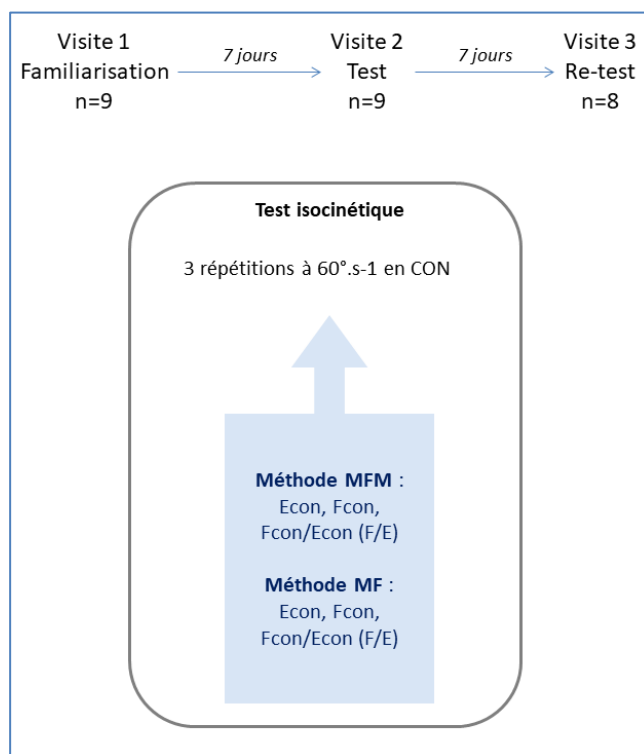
Visite 1
Familiarisation
n=9

7 jours

Visite 2
Test
n=9

7 jours

Visite 3
Re-test
n=8

Test isocinétique

3 répétitions à 60°.s-1 en CON

Méthode MFM :
Econ, Fcon,
Fcon/Econ (F/E)

Méthode MF :
Econ, Fcon,
Fcon/Econ (F/E)